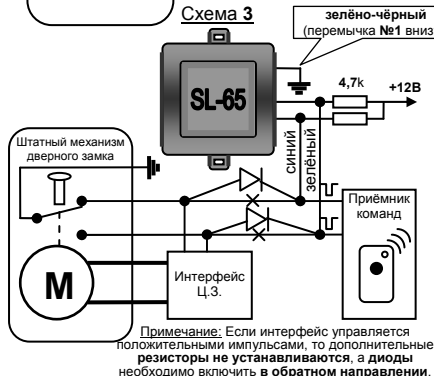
Схема **3**

**зелёно-чёрный** (перемычка **№1** вниз

SL-65

**4,7**k

**+12В**

синий

зелёный

Штатный механизм дверного замка

Приёмник команд

М

Интерфейс Ц.З.

Примечание: Если интерфейс управляется положительными импульсами, то дополнительные **резисторы не устанавливаются**, а **диоды** необходимо включить **в обратном направлении**.